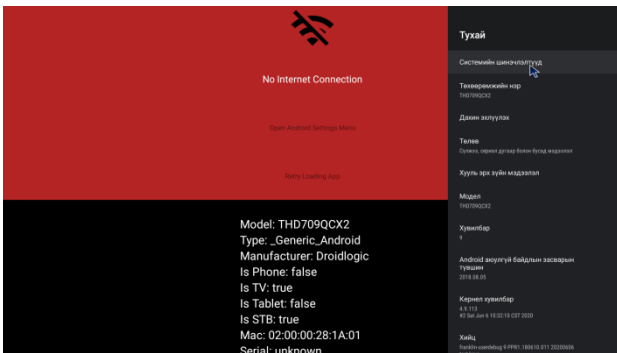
No Internet Connection

Open Android Settings Menu

Retry Loading App

Model: THD709QCX2
Type: _Generic_Android
Manufacturer: Droidlogic
Is Phone: false
Is TV: true
Is Tablet: false
Is STB: true
Mac: 02:00:00:28:1A:01
Serial: unknown

Тухай

Системийн шинэчлэлтүүд

Төхөөрөмжийн нэр
THD709QCX2

Дахин эхлүүлэх

Төлөв
Сүлжээ, серийн дугаар болон бусад мэдээлэл

Хууль эрх зүйн мэдээлэл

Модел
THD709QCX2

Хувилбар
9

Android аюулгүй байдлын засварын түвшин
2018.08.05

Кернел хувилбар
4.9.113
#2 Sat Jun 6 10:32:10 CST 2020

Хийц
franklin-userdebug 9 PPR1.180610.011 20200606